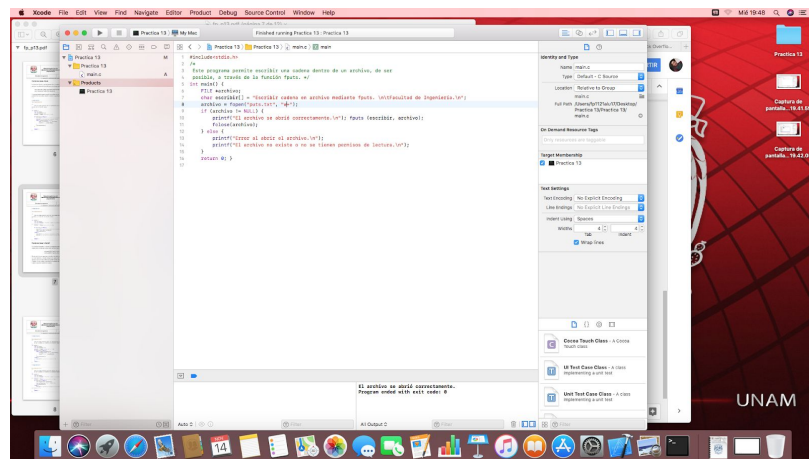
Xcode File Edit View Find Navigate Editor Product Debug Source Control Window Help

Mié 19:48

Practica 13 | My Mac

Finished running Practica 13 : Practica 13

Practica 13 | Practica 13 | main.c | main

Practica 13 M
Practica 13
main.c A
Products
Practica 13

1 #include<stdio.h>
2 /*
3 Este programa permite escribir una cadena dentro de un archivo, de ser
4 posible, a través de la función fputs. */
5 int main() {
6 FILE *archivo;
7 char escribir[] = "Escribir cadena en archivo mediante fputs. \nFacultad de Ingeniería.\n";
8 archivo = fopen("puts.txt", "w");
9 if (archivo != NULL) {
10 printf("El archivo se abrió correctamente.\n"); fputs (escribir, archivo);
11 fclose(archivo);
12 } else {
13 printf("Error al abrir el archivo.\n");
14 printf("El archivo no existe o no se tienen permisos de lectura.\n");
15 }
16 return 0; }
17

El archivo se abrió correctamente.
Program ended with exit code: 0

Auto
Filter
All Output
Filter

Identity and Type
Name main.c
Type Default - C Source
Location Relative to Group
main.c
Full Path /Users/fp17/alu17/Desktop/Practica 13/Practica 13/main.c

On Demand Resource Tags
Only resources are taggable

Target Membership
Practica 13

Text Settings
Text Encoding No Explicit Encoding
Line Endings No Explicit Line Endings
Indent Using Spaces
Widths 4 4
Tab Indent
Wrap lines

Cocoa Touch Class - A Cocoa Touch class
UI Test Case Class - A class implementing a unit test
Unit Test Case Class - A class implementing a unit test

Filter

fp_p13.pdf

Practica 13

Captura de pantalla...19.41.51

Captura de pantalla...19.43.0

UNAM

14